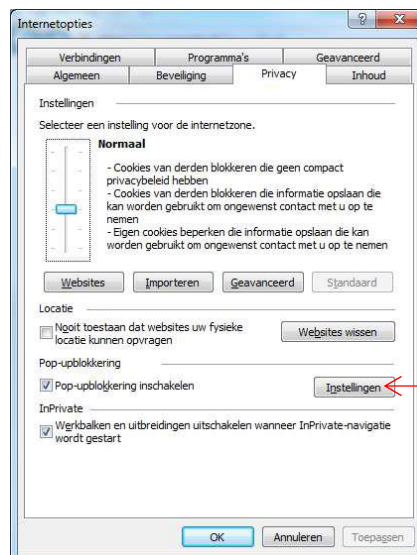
Internetopties

? X

Verbindingen | Programma's | Geavanceerd
Algemeen | Beveiliging | Privacy | Inhoud

Instellingen

Selecteer een instelling voor de internetzone.

Normaal

- Cookies van derden blokkeren die geen compact privacybeleid hebben
- Cookies van derden blokkeren die informatie opslaan die kan worden gebruikt om ongewenst contact met u op te nemen
- Eigen cookies beperken die informatie opslaan die kan worden gebruikt om ongewenst contact met u op te nemen

Websites | Importeren | Geavanceerd | Standaard

Locatie

Nooit toestaan dat websites uw fysieke locatie kunnen opvragen

Websites wissen

Pop-upblokkering

Pop-upblokkering inschakelen

Instellingen

InPrivate

Werkbalken en uitbreidingen uitschakelen wanneer InPrivate-navigatie wordt gestart

OK | Annuleren | Toepassen